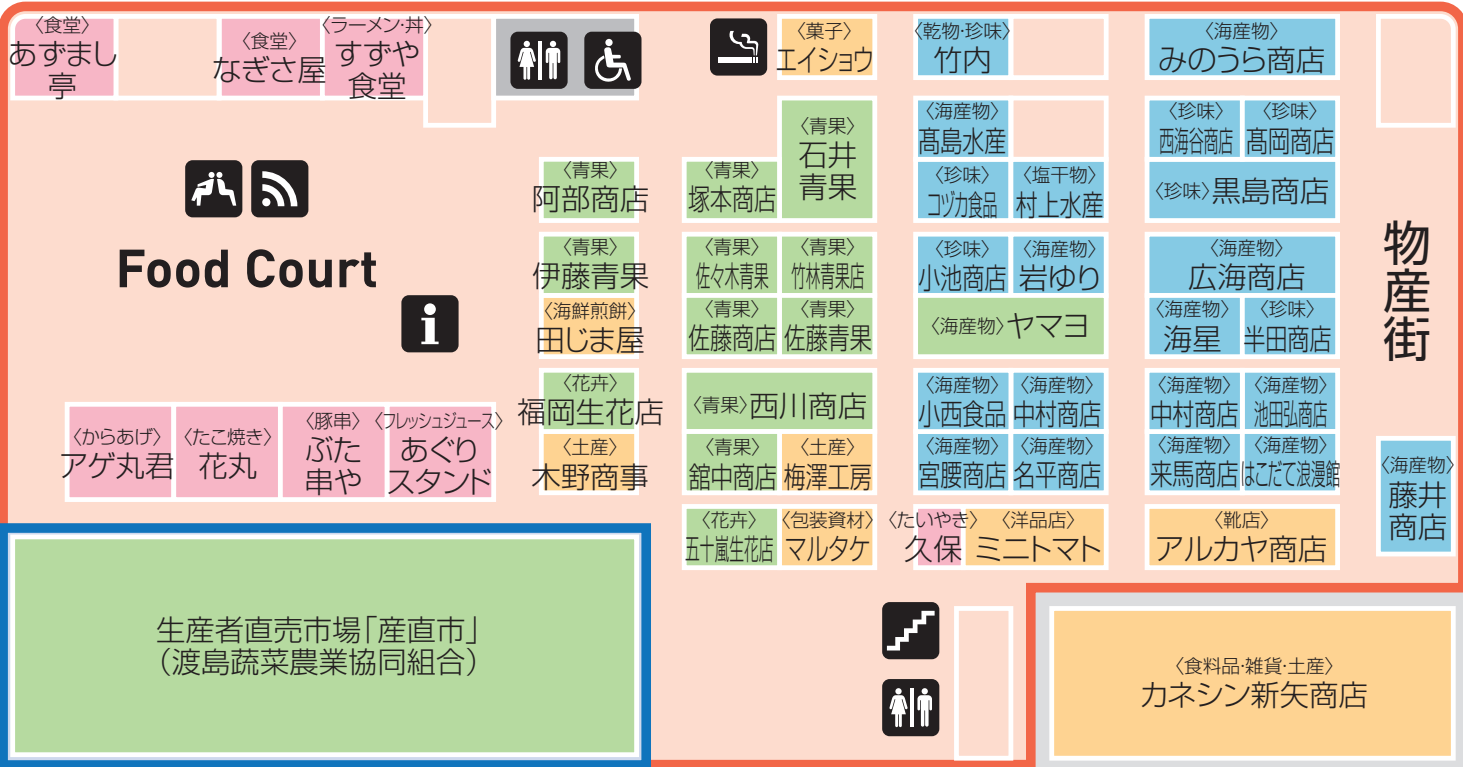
〈食堂〉あずまし亭

〈食堂〉なぎさ屋

〈ラーメン·丼〉すずや食堂

〈菓子〉エイショウ

〈乾物·珍味〉竹内

〈海産物〉みのうら商店

〈青果〉石井青果

〈海産物〉髙島水産

〈珍味〉西海谷商店

〈珍味〉髙岡商店

〈青果〉阿部商店

〈青果〉塚本商店

〈珍味〉コヅカ食品

〈塩干物〉村上水産

〈珍味〉黒島商店

Food Court

〈青果〉伊藤青果

〈青果〉佐々木青果

〈青果〉竹林青果店

〈珍味〉小池商店

〈海産物〉岩ゆり

〈海産物〉広海商店

物産街

〈海鮮煎餅〉田じま屋

〈青果〉佐藤商店

〈青果〉佐藤青果

〈海産物〉ヤマヨ

〈海産物〉海星

〈珍味〉半田商店

〈花卉〉福岡生花店

〈青果〉西川商店

〈海産物〉小西食品

〈海産物〉中村商店

〈海産物〉中村商店

〈海産物〉池田弘商店

〈からあげ〉アゲ丸君

〈たこ焼き〉花丸

〈豚串〉ぶた串や

〈フレッシュジュース〉あぐりスタンド

〈土産〉木野商事

〈青果〉舘中商店

〈土産〉梅澤工房

〈海産物〉宮腰商店

〈海産物〉名平商店

〈海産物〉来馬商店

〈海産物〉はこだて浪漫館

〈海産物〉藤井商店

〈花卉〉五十嵐生花店

〈包装資材〉マルタケ

〈たいやき〉久保

〈洋品店〉ミニトマト

〈靴店〉アルカヤ商店

生産者直売市場「産直市」
(渡島蔬菜農業協同組合)

〈食料品·雑貨·土産〉カネシン新矢商店